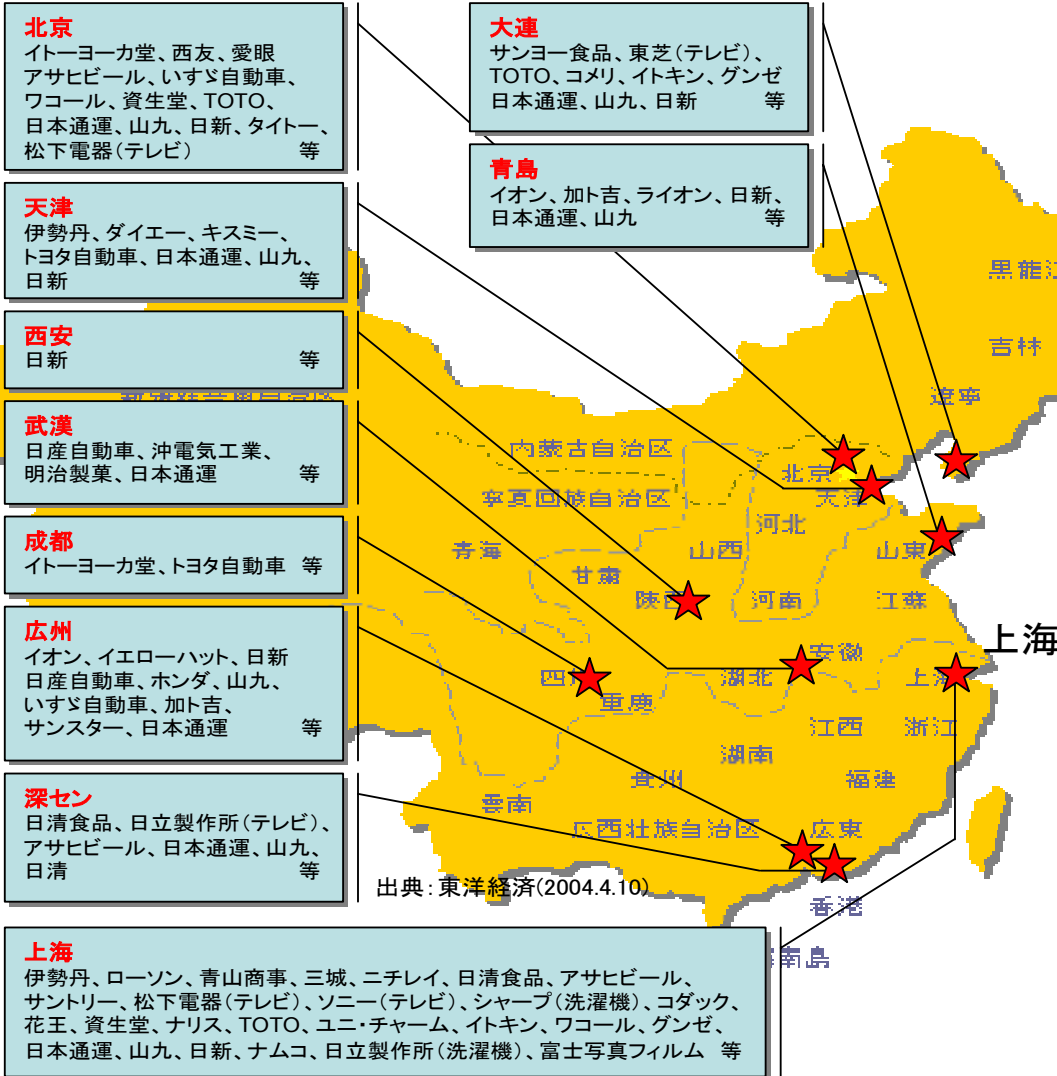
北京
イトーヨーカ堂、西友、愛眼
アサヒビール、いすゞ自動車、
ワコール、資生堂、TOTO、
日本通運、山九、日新、タイトー、
松下電器(テレビ) 等

天津
伊勢丹、ダイエー、キスミー、
トヨタ自動車、日本通運、山九、
日新 等

西安
日新 等

武漢
日産自動車、沖電気工業、
明治製菓、日本通運 等

成都
イトーヨーカ堂、トヨタ自動車 等

広州
イオン、イエローハット、日新
日産自動車、ホンダ、山九、
いすゞ自動車、加ト吉、
サンスター、日本通運 等

深セン
日清食品、日立製作所(テレビ)、
アサヒビール、日本通運、山九、
日清 等

大連
サンヨー食品、東芝(テレビ)、
TOTO、コメリ、イトキン、グンゼ
日本通運、山九、日新 等

青島
イオン、加ト吉、ライオン、日新、
日本通運、山九 等

黒龍江
吉林
遼寧
内蒙古自治区
寧夏回族自治区
北京
天津
河北
青海
山西
山東
甘粛
陝西
河南
江蘇
上海
四川
安徽
湖北
上海
重慶
江西
浙江
湖南
貴州
福建
雲南
広西壮族自治区
広東
香港
海南島

出典：東洋経済(2004.4.10)

上海
伊勢丹、ローソン、青山商事、三城、ニチレイ、日清食品、アサヒビール、
サントリー、松下電器(テレビ)、ソニー(テレビ)、シャープ(洗濯機)、コダック、
花王、資生堂、ナリス、TOTO、ユニ・チャーム、イトキン、ワコール、グンゼ、
日本通運、山九、日新、ナムコ、日立製作所(洗濯機)、富士写真フィルム 等